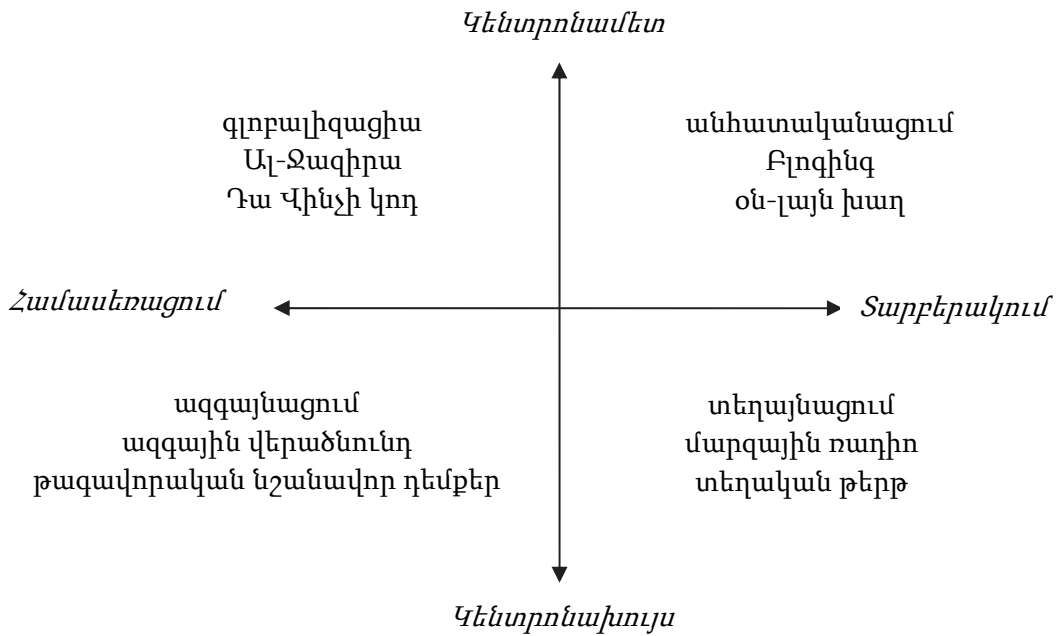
Կենտրոնամետ

գլոբալիզացիա
Ալ-Ջազիրա
Դա Վինչի կոդ

անհատականացում
Բլոգինգ
օն-լայն խաղ

Համասեռացում

Տարբերակում

ազգայնացում
ազգային վերածնունդ
թագավորական նշանավոր դեմքեր

տեղայնացում
մարզային ռադիո
տեղական թերթ

Կենտրոնախույս